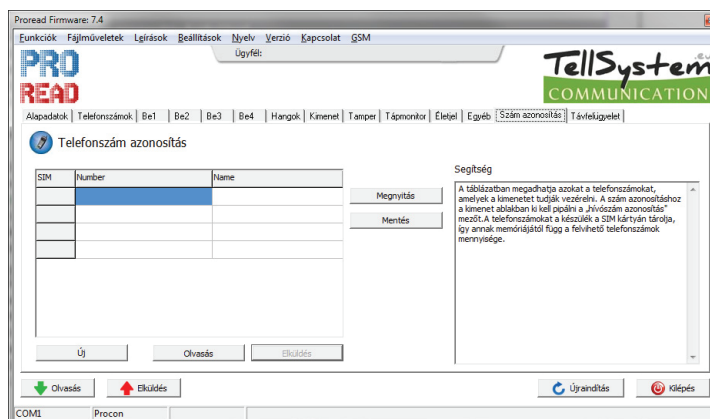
Proread Firmware: 7.4

Funkciók Fájlműveletek Lírások Beállítások Nyelv Verzió Kapcsolat GSM

Ügyfél:

PRO READ

TellSystem
COMMUNICATION

Alapadatok | Telefonszámok | Be1 | Be2 | Be3 | Be4 | Hangok | Kimenet | Tamper | Tápmonitor | Életjel | Egyéb | Szám azonosítás | Távfelügyelet

Telefonszám azonosítás

| SIM | Number | Name |
|---|---|---|
| | | |
| | | |
| | | |
| | | |

Megnyitás

Mentés

Segítség

A táblázatban megadhatja azokat a telefonszámokat, amelyek a kimenetet tudják vezérelni. A szám azonosításhoz a kimenet ablakban ki kell pipálni a „hívószám azonosítás" mezőt.A telefonszámokat a készülék a SIM kártyán tárolja, így annak memóriájától függ a felvehető telefonszámok mennyisége.

Új

Olvasás

Elküldés

Olvasás

Elküldés

Újraindítás

Kilépés

COM1

Procon